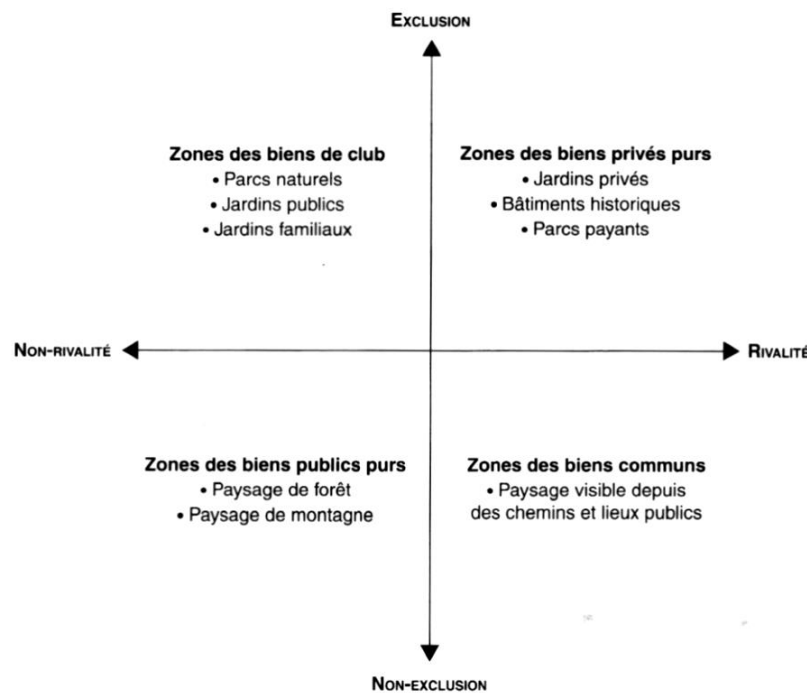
EXCLUSION

Zones des biens de club
• Parcs naturels
• Jardins publics
• Jardins familiaux

Zones des biens privés purs
• Jardins privés
• Bâtiments historiques
• Parcs payants

NON-RIVALITÉ

RIVALITÉ

Zones des biens publics purs
• Paysage de forêt
• Paysage de montagne

Zones des biens communs
• Paysage visible depuis des chemins et lieux publics

NON-EXCLUSION